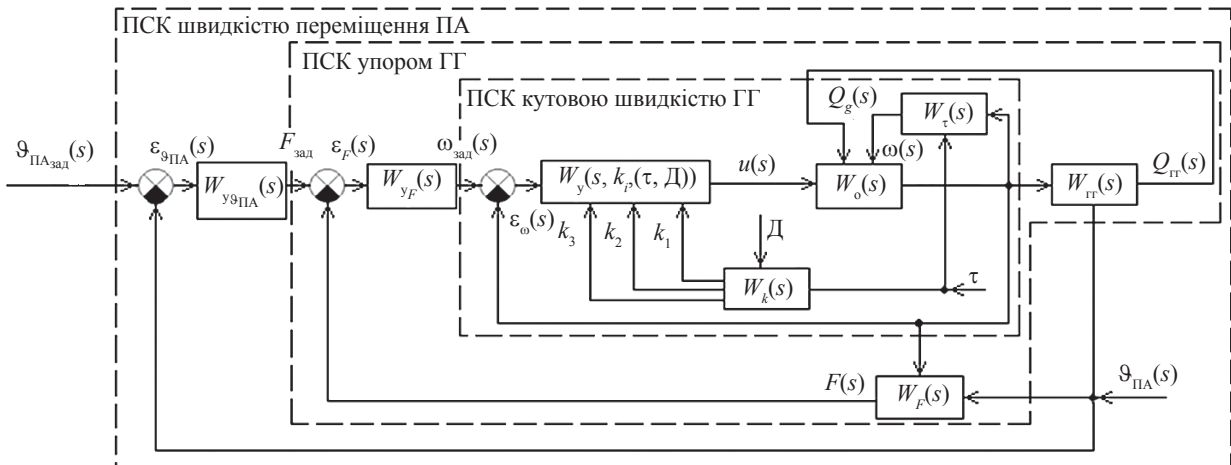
ПСК швидкістю переміщення ПА

ПСК упором ГГ

ПСК кутовою швидкістю ГГ

$\vartheta_{ПА_{зад}}(s)$

$\varepsilon_{\vartheta_{ПА}}(s)$

$W_{у\vartheta_{ПА}}(s)$

$F_{зад}$

$\varepsilon_F(s)$

$W_{у_F}(s)$

$\omega_{зад}(s)$

$W_у(s, k_i, (\tau, Д))$

$u(s)$

$Q_g(s)$

$W_\tau(s)$

$\omega(s)$

$W_о(s)$

$W_{гг}(s)$

$Q_{гг}(s)$

$\varepsilon_\omega(s)$

$k_3$

$k_2$

$k_1$

Д

$W_k(s)$

$\tau$

$F(s)$

$W_F(s)$

$\vartheta_{ПА}(s)$